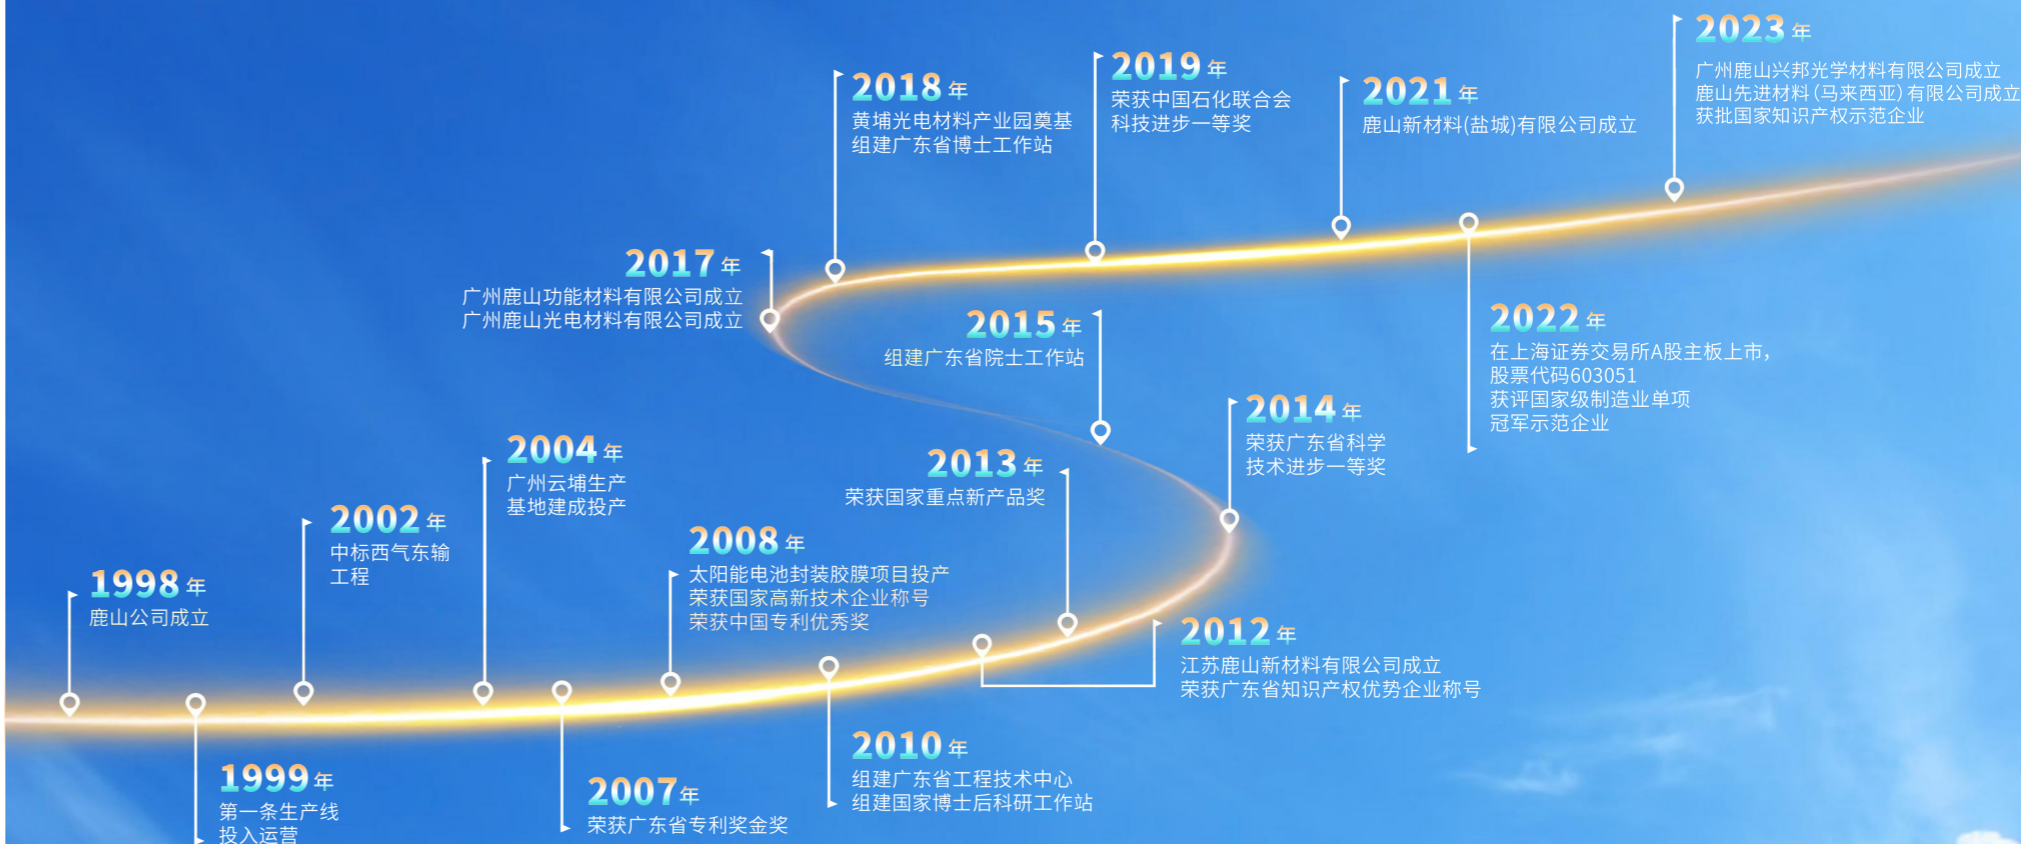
2023 年
广州鹿山兴邦光学材料有限公司成立
鹿山先进材料（马来西亚）有限公司成立
获批国家知识产权示范企业

2018 年
黄埔光电材料产业园奠基
组建广东省博士工作站

2019 年
荣获中国石化联合会
科技进步一等奖

2021 年
鹿山新材料(盐城)有限公司成立

2017 年
广州鹿山功能材料有限公司成立
广州鹿山光电材料有限公司成立

2015 年
组建广东省院士工作站

2022 年
在上海证券交易所A股主板上市，
股票代码603051
获评国家级制造业单项
冠军示范企业

2014 年
荣获广东省科学
技术进步一等奖

2004 年
广州云埔生产
基地建成投产

2013 年
荣获国家重点新产品奖

2002 年
中标西气东输
工程

2008 年
太阳能电池封装胶膜项目投产
荣获国家高新技术企业称号
荣获中国专利优秀奖

1998 年
鹿山公司成立

2012 年
江苏鹿山新材料有限公司成立
荣获广东省知识产权优势企业称号

2010 年
组建广东省工程技术中心
组建国家博士后科研工作站

1999 年
第一条生产线
投入运营

2007 年
荣获广东省专利奖金奖